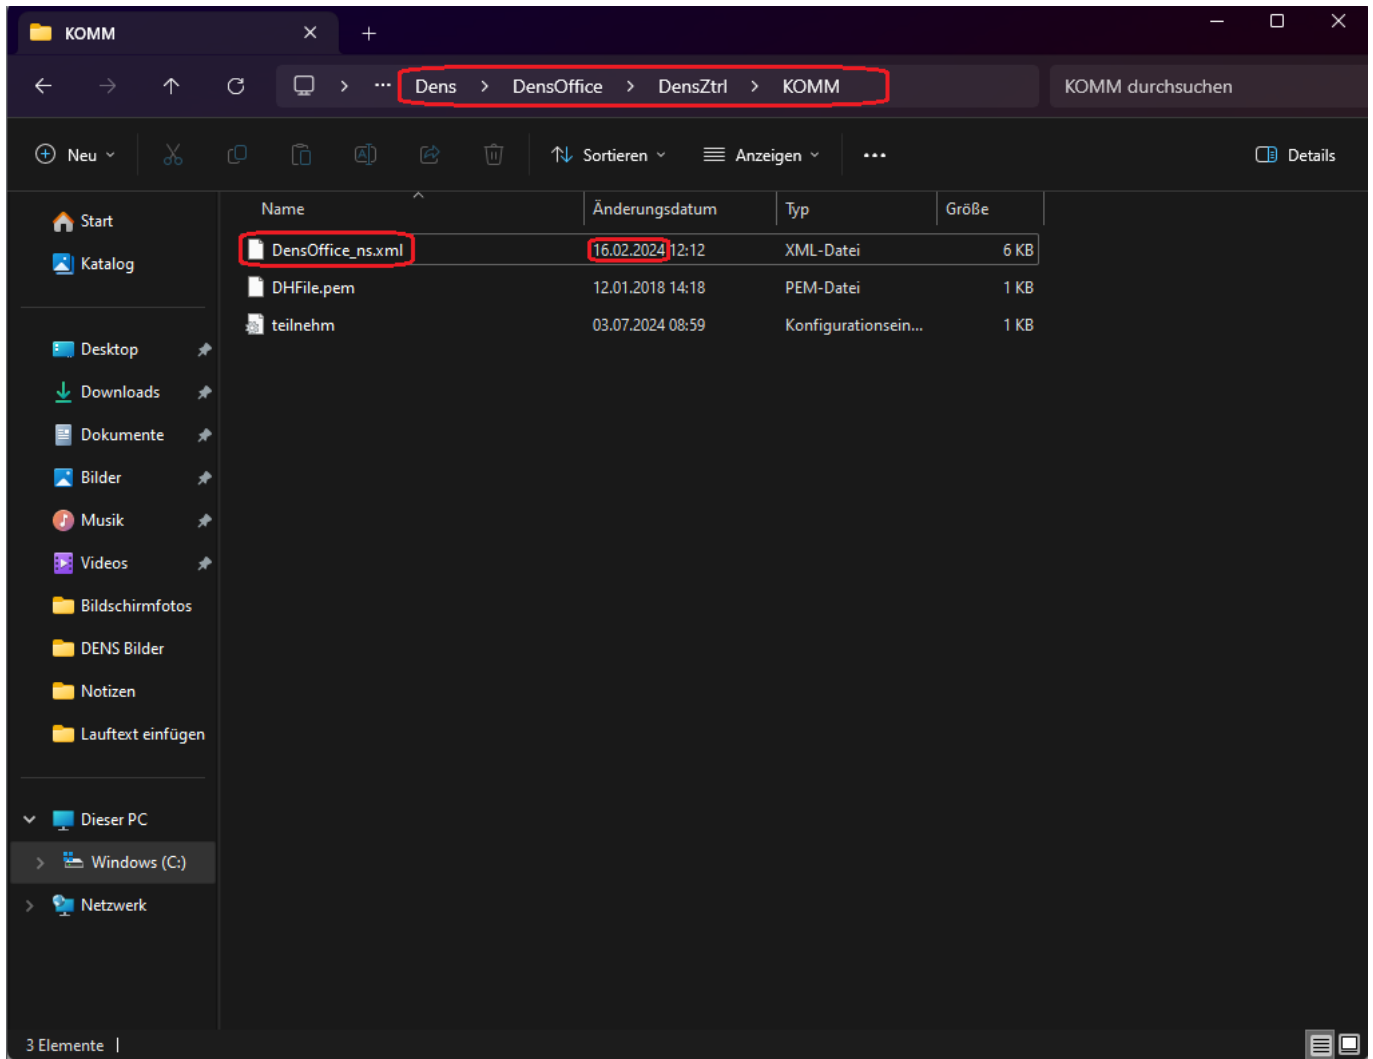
KOMM

Dens > DensOffice > DensZtrl > KOMM

KOMM durchsuchen

Neu

Sortieren

Anzeigen

...

Details

Start

Katalog

Desktop

Downloads

Dokumente

Bilder

Musik

Videos

Bildschirmfotos

DENS Bilder

Notizen

Lauftext einfügen

Dieser PC

Windows (C:)

Netzwerk

| Name | Änderungsdatum | Typ | Größe |
|---|---|---|---|
| DensOffice_ns.xml | 16.02.2024 12:12 | XML-Datei | 6 KB |
| DHFile.pem | 12.01.2018 14:18 | PEM-Datei | 1 KB |
| teilnehm | 03.07.2024 08:59 | Konfigurationsein... | 1 KB |

3 Elemente